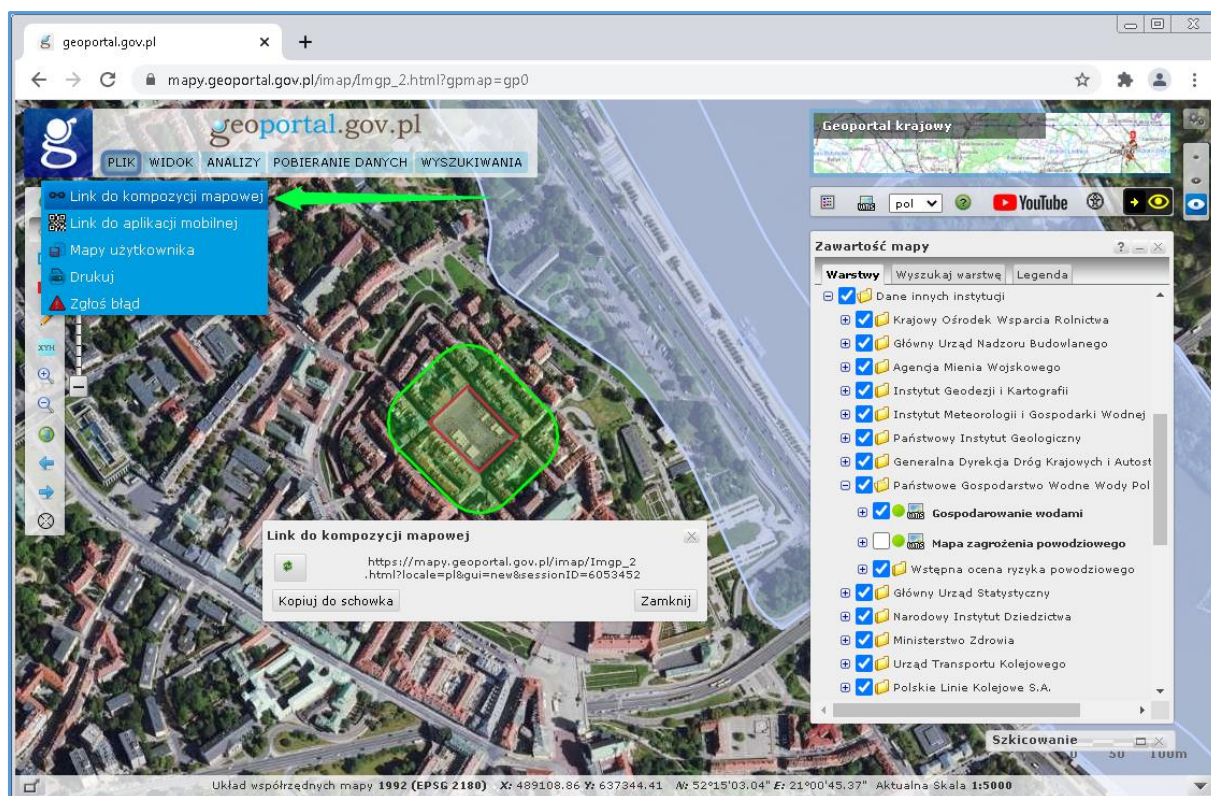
geoportal.gov.pl ×
+
mapy.geoportal.gov.pl/imap/Imgp_2.html?gpmap=gp0

geoportal.gov.pl
PLIK WIDOK ANALIZY POBIERANIE DANYCH WYSZUKIWANIA

Link do kompozycji mapowej
Link do aplikacji mobilnej
Mapy użytkownika
Drukuj
Zgłoś błąd

XYH

Geoportal krajowy

pol
YouTube

Zawartość mapy
Warstwy Wyszukaj warstwę Legenda
Dane innych instytucji
Krajowy Ośrodek Wsparcia Rolnictwa
Główny Urząd Nadzoru Budowlanego
Agencja Mienia Wojskowego
Instytut Geodezji i Kartografii
Instytut Meteorologii i Gospodarki Wodnej
Państwowy Instytut Geologiczny
Generalna Dyrekcja Dróg Krajowych i Autost
Państwowe Gospodarstwo Wodne Wody Pol
Gospodarowanie wodami
Mapa zagrożenia powodziowego
Wstępna ocena ryzyka powodziowego
Główny Urząd Statystyczny
Narodowy Instytut Dziedzictwa
Ministerstwo Zdrowia
Urząd Transportu Kolejowego
Polskie Linie Kolejowe S.A.

Link do kompozycji mapowej
https://mapy.geoportal.gov.pl/imap/Imgp_2.html?locale=pl&gui=new&sessionID=6053452
Kopiuj do schowka
Zamknij

Szkicowanie
50 100m

Układ współrzędnych mapy 1992 (EPSG 2180) X: 489108.86 Y: 637344.41 N: 52°15'03.04" E: 21°00'45.37" Aktualna Skala 1:5000